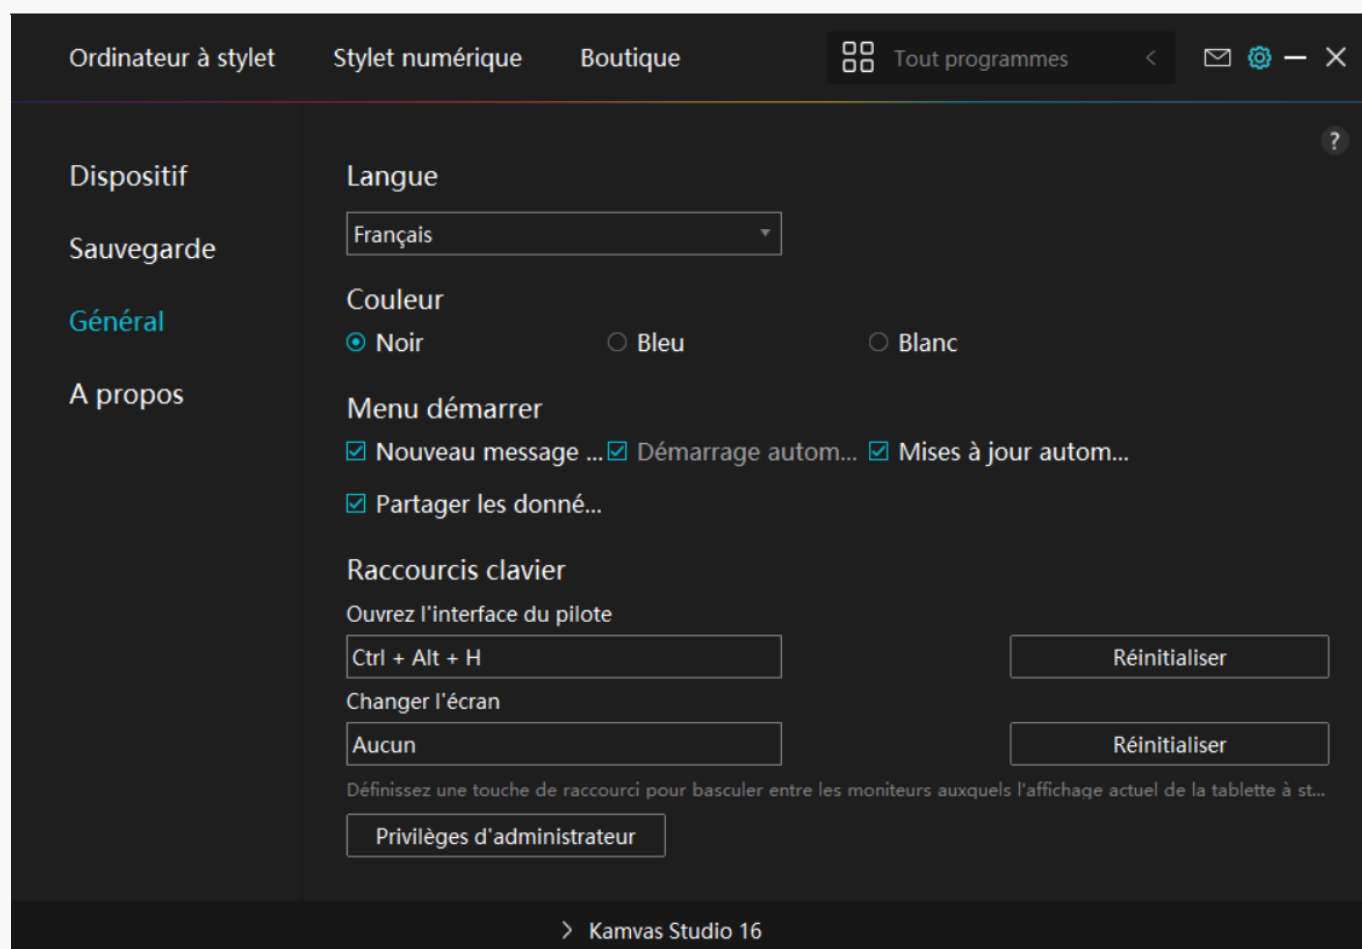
Ordinateur à stylet Stylet numérique Boutique Tout programmes

Dispositif
Sauvegarde
Général
A propos

?

Langue
Français

Couleur
Noir Bleu Blanc

Menu démarrer
Nouveau message ... Démarrage autom... Mises à jour autom...
Partager les donné...

Raccourcis clavier
Ouvrez l'interface du pilote
Ctrl + Alt + H
Réinitialiser
Changer l'écran
Aucun
Réinitialiser
Définissez une touche de raccourci pour basculer entre les moniteurs auxquels l'affichage actuel de la tablette à st...
Privilèges d'administrateur

Kamvas Studio 16